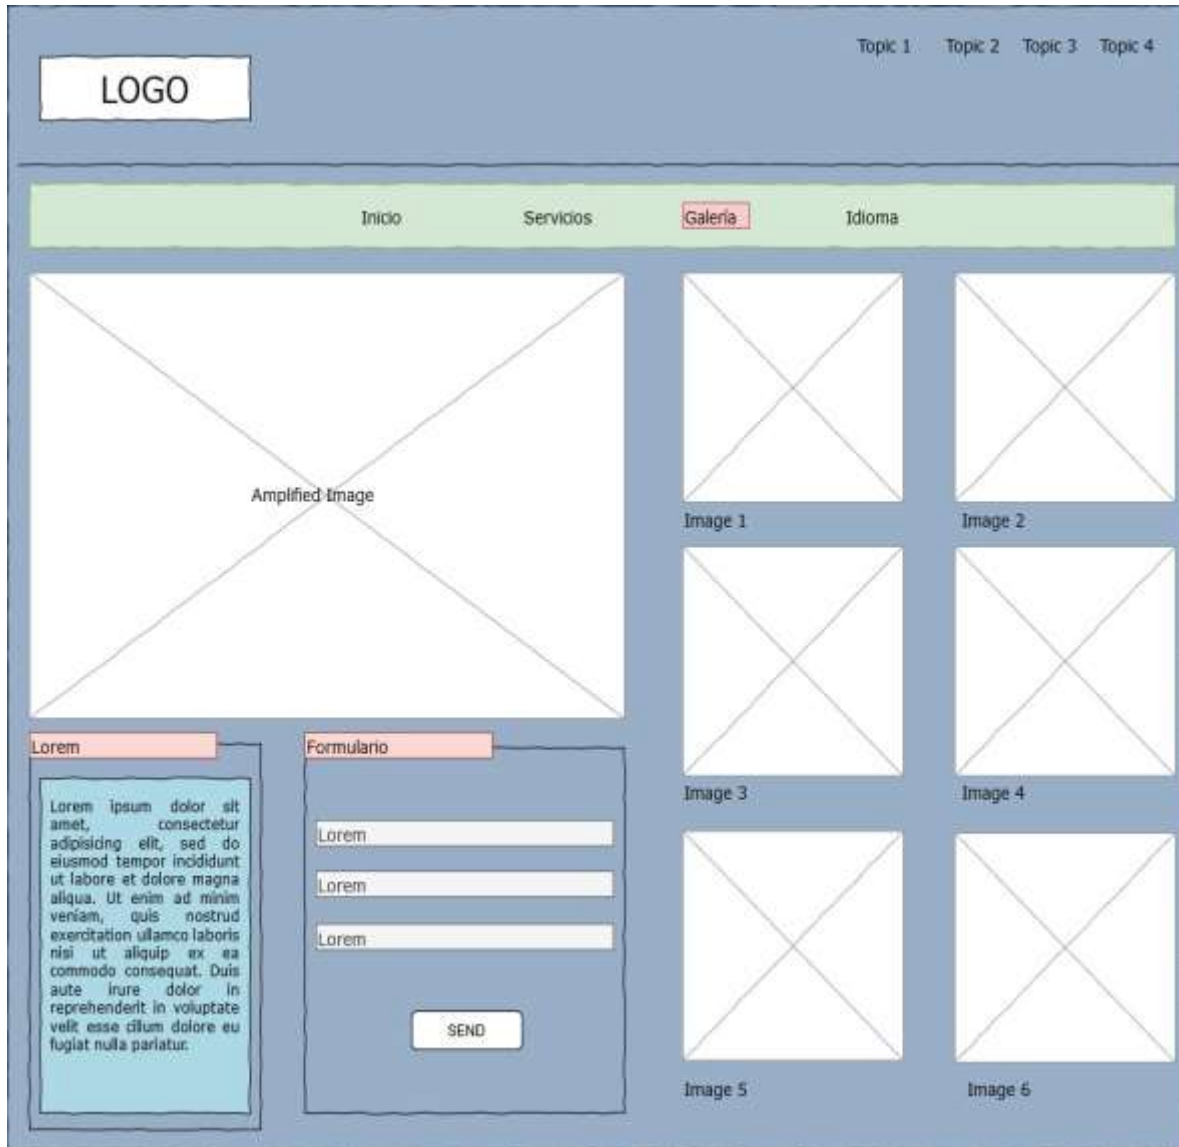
LOGO

Topic 1 Topic 2 Topic 3 Topic 4

Inicio Servicios Galería Idioma

Amplified Image

Image 1

Image 2

Image 3

Image 4

Lorem

Lorem ipsum dolor sit amet, consectetur adipisicing elit, sed do eiusmod tempor incididunt ut labore et dolore magna aliqua. Ut enim ad minim veniam, quis nostrud exercitation ullamco laboris nisi ut aliquip ex ea commodo consequat. Duis aute irure dolor in reprehenderit in voluptate velit esse cillum dolore eu fugiat nulla pariatur.

Formulario

Lorem

Lorem

Lorem

SEND

Image 5

Image 6